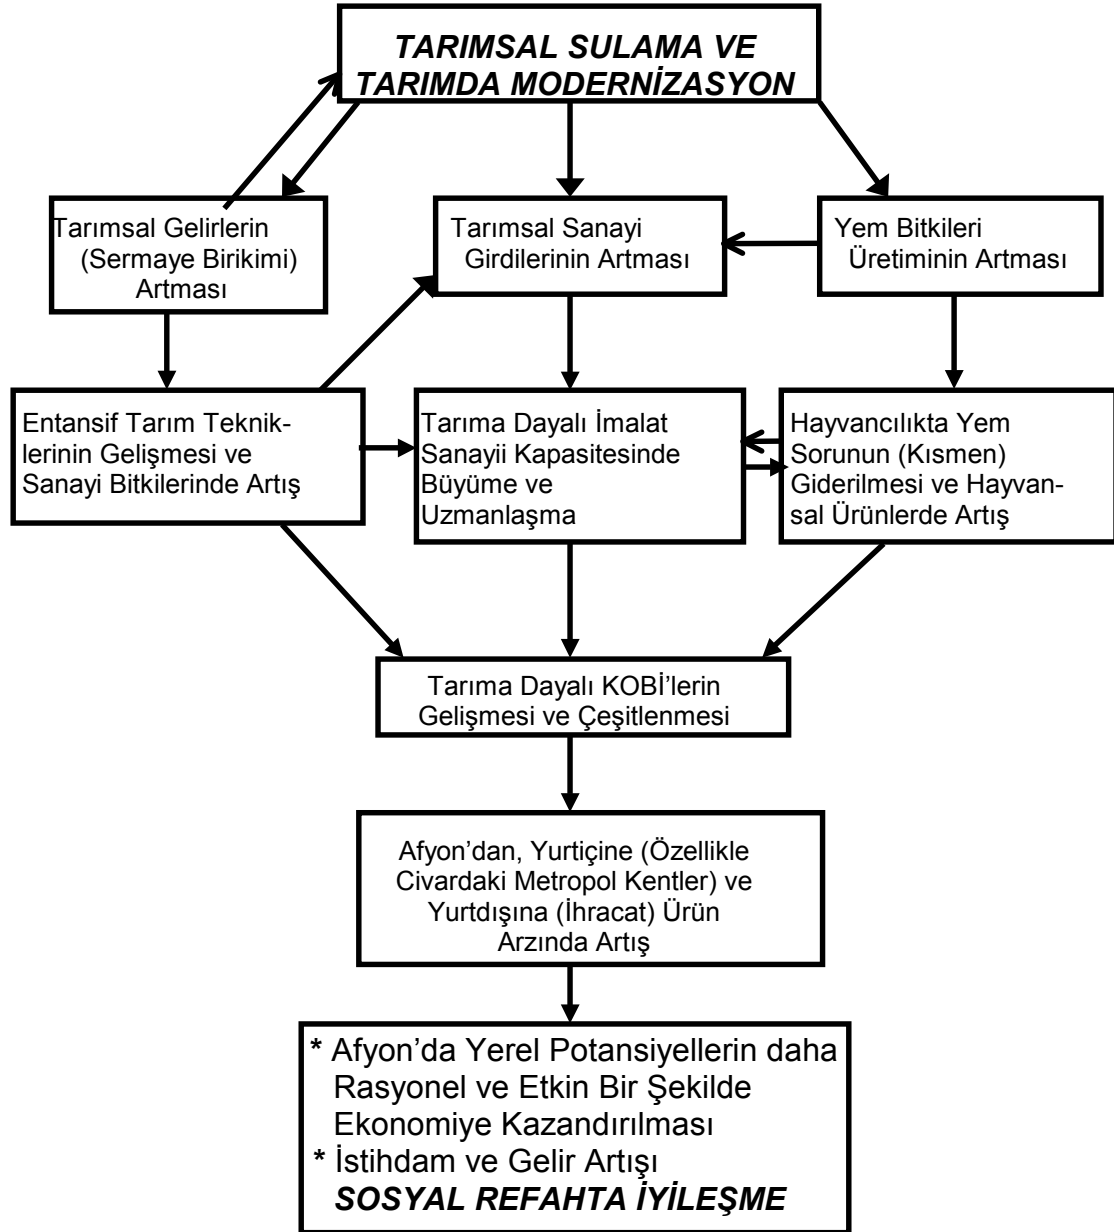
TARIMSAL SULAMA VE TARIMDA MODERNİZASYON

Tarımsal Gelirlerin (Sermaye Birikimi) Artması

Tarımsal Sanayi Girdilerinin Artması

Yem Bitkileri Üretiminin Artması

Entansif Tarım Tekniklerinin Gelişmesi ve Sanayi Bitkilerinde Artış

Tarıma Dayalı İmalat Sanayii Kapasitesinde Büyüme ve Uzmanlaşma

Hayvancılıkta Yem Sorunun (Kısmen) Giderilmesi ve Hayvansal Ürünlerde Artış

Tarıma Dayalı KOBİ'lerin Gelişmesi ve Çeşitlenmesi

Afyon'dan, Yurtiçine (Özellikle Civardaki Metropol Kentler) ve Yurtdışına (İhracat) Ürün Arzında Artış

* Afyon'da Yerel Potansiyellerin daha Rasyonel ve Etkin Bir Şekilde Ekonomiye Kazandırılması
* İstihdam ve Gelir Artışı
SOSYAL REFAHTA İYİLEŞME